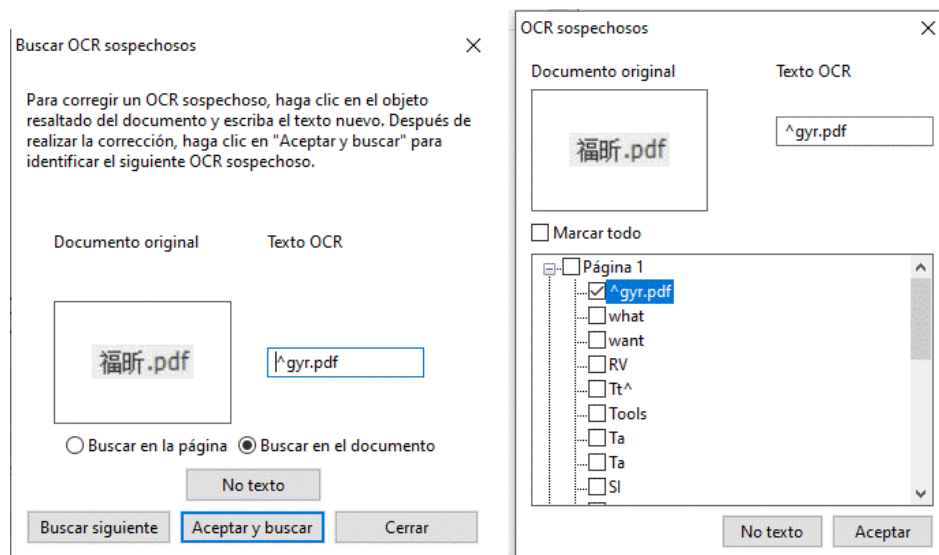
Buscar OCR sospechosos

×

Para corregir un OCR sospechoso, haga clic en el objeto resaltado del documento y escriba el texto nuevo. Después de realizar la corrección, haga clic en "Aceptar y buscar" para identificar el siguiente OCR sospechoso.

Documento original

Texto OCR

福昕.pdf

^gyr.pdf

Buscar en la página

Buscar en el documento

No texto

Buscar siguiente

Aceptar y buscar

Cerrar

OCR sospechosos

×

Documento original

Texto OCR

福昕.pdf

^gyr.pdf

Marcar todo

Página 1

^gyr.pdf

what

want

RV

Tt^

Tools

Ta

Ta

SI

No texto

Aceptar